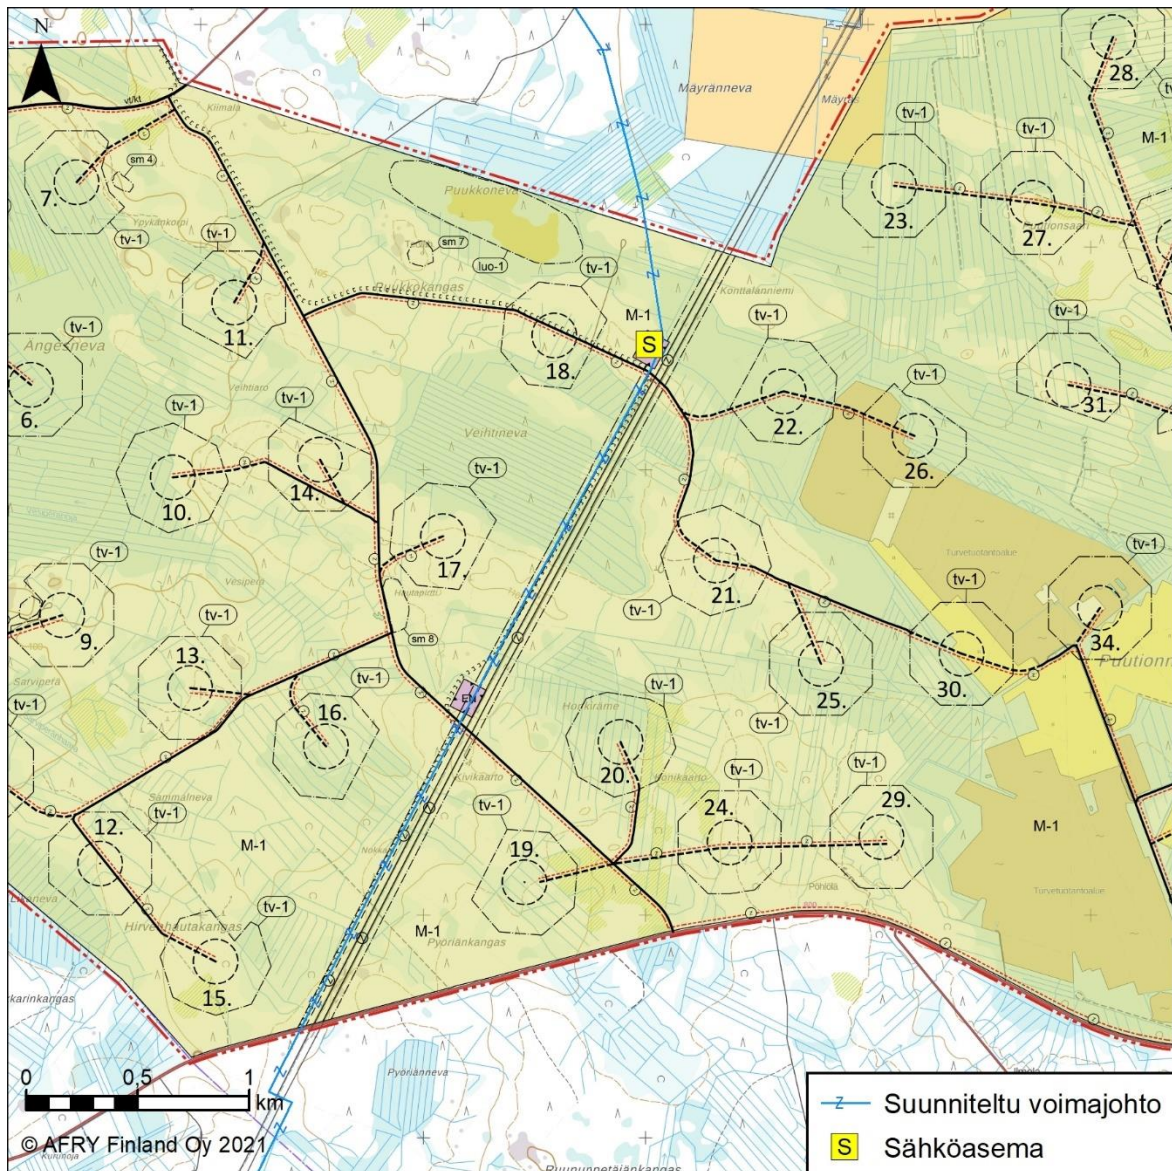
N

Mäyränneva
Mäyrä
28.
vt/kt
Kiimala
tv-1
tv-1
M-1
sm 4
7.
Puukkoneva
23.
27.
Ylykänkorpi
tv-1
tv-1
sm 7
luo-1
tv-1
Puukkokangas
Konttalanniemi
11.
tv-1
M-1
tv-1
tv-1
Angesneva
S
18.
tv-1
6.
Veihtiaro
22.
31.
tv-1
tv-1
26.
Veihtineva
14.
10.
tv-1
tv-1
17.
Turvetuotantoalue
tv-1
Vesiperä
21.
tv-1
9.
tv-1
tv-1
34.
Puutionneva
sm 8
13.
tv-1
25.
30.
Sarvipera
16.
tv-1
tv-1
tv-1
Horkkirame
20.
Kivikaarto
Hanikaarto
tv-1
tv-1
29.
Sammalneva
tv-1
24.
M-1
12.
tv-1
M-1
19.
Ponkila
Turvetuotantoalue
tv-1
Hirvenhautakangas
M-1
Pyöriänkangas
15.
karinkangas
Pyörianneva
0
0,5
1
km
© AFRY Finland Oy 2021
Kuivaoja
Ruunpnetäjänkangas
Suunniteltu voimajohto
S Sähköasema